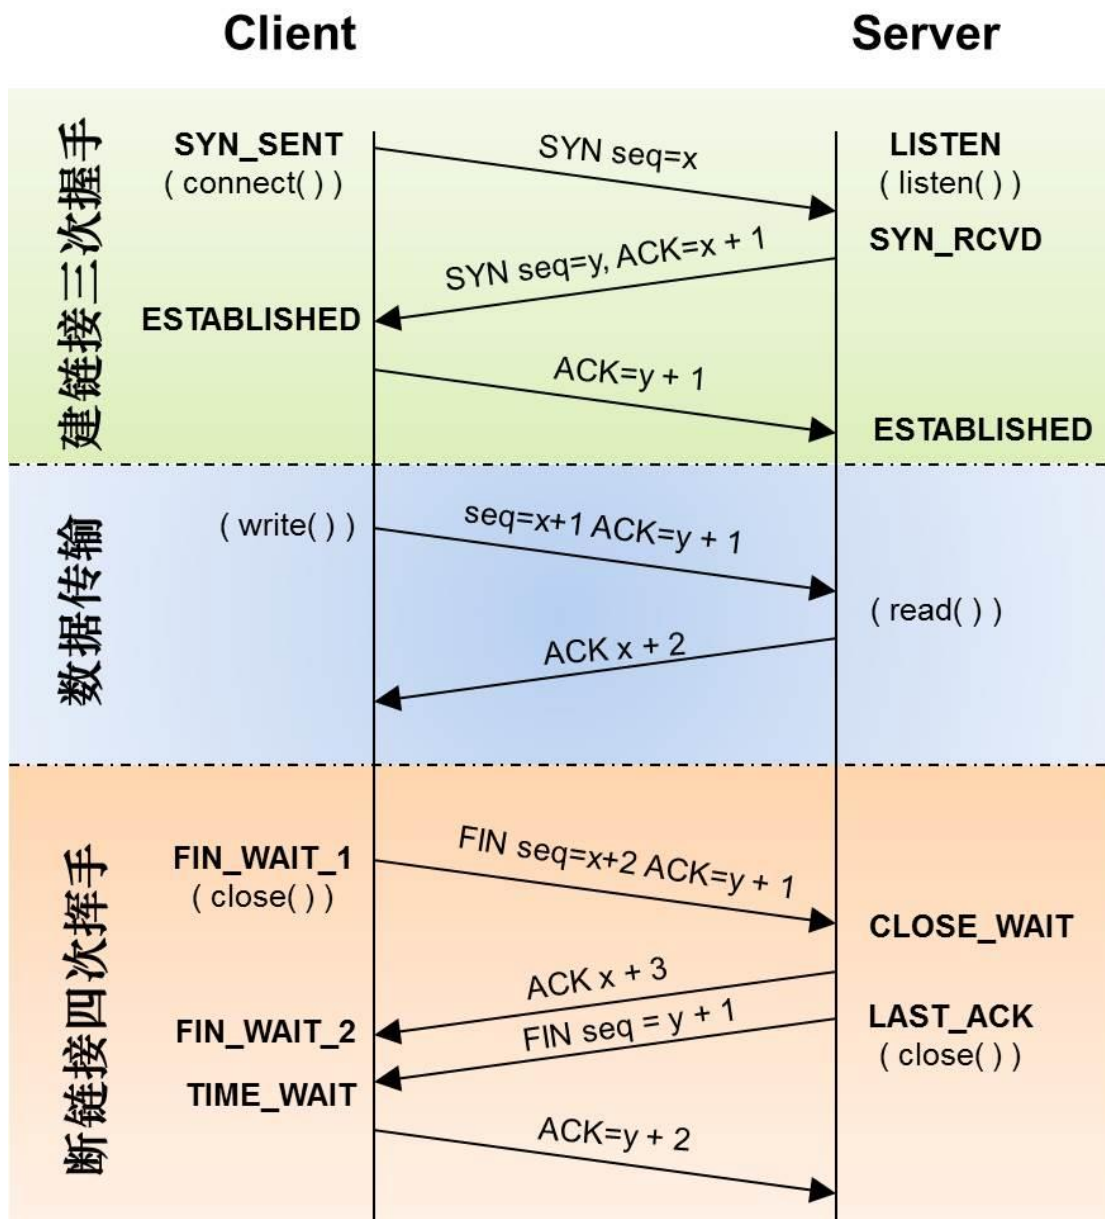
Client

Server

建链接三次握手

SYN_SENT
( connect( ) )

SYN seq=x

LISTEN
( listen( ) )

SYN_RCVD

SYN seq=y, ACK=x + 1

ESTABLISHED

ACK=y + 1

ESTABLISHED

数据传输

( write( ) )

seq=x+1 ACK=y + 1

( read( ) )

ACK x + 2

断链接四次挥手

FIN_WAIT_1
( close( ) )

FIN seq=x+2 ACK=y + 1

CLOSE_WAIT

ACK x + 3

LAST_ACK
( close( ) )

FIN_WAIT_2

FIN seq = y + 1

TIME_WAIT

ACK=y + 2